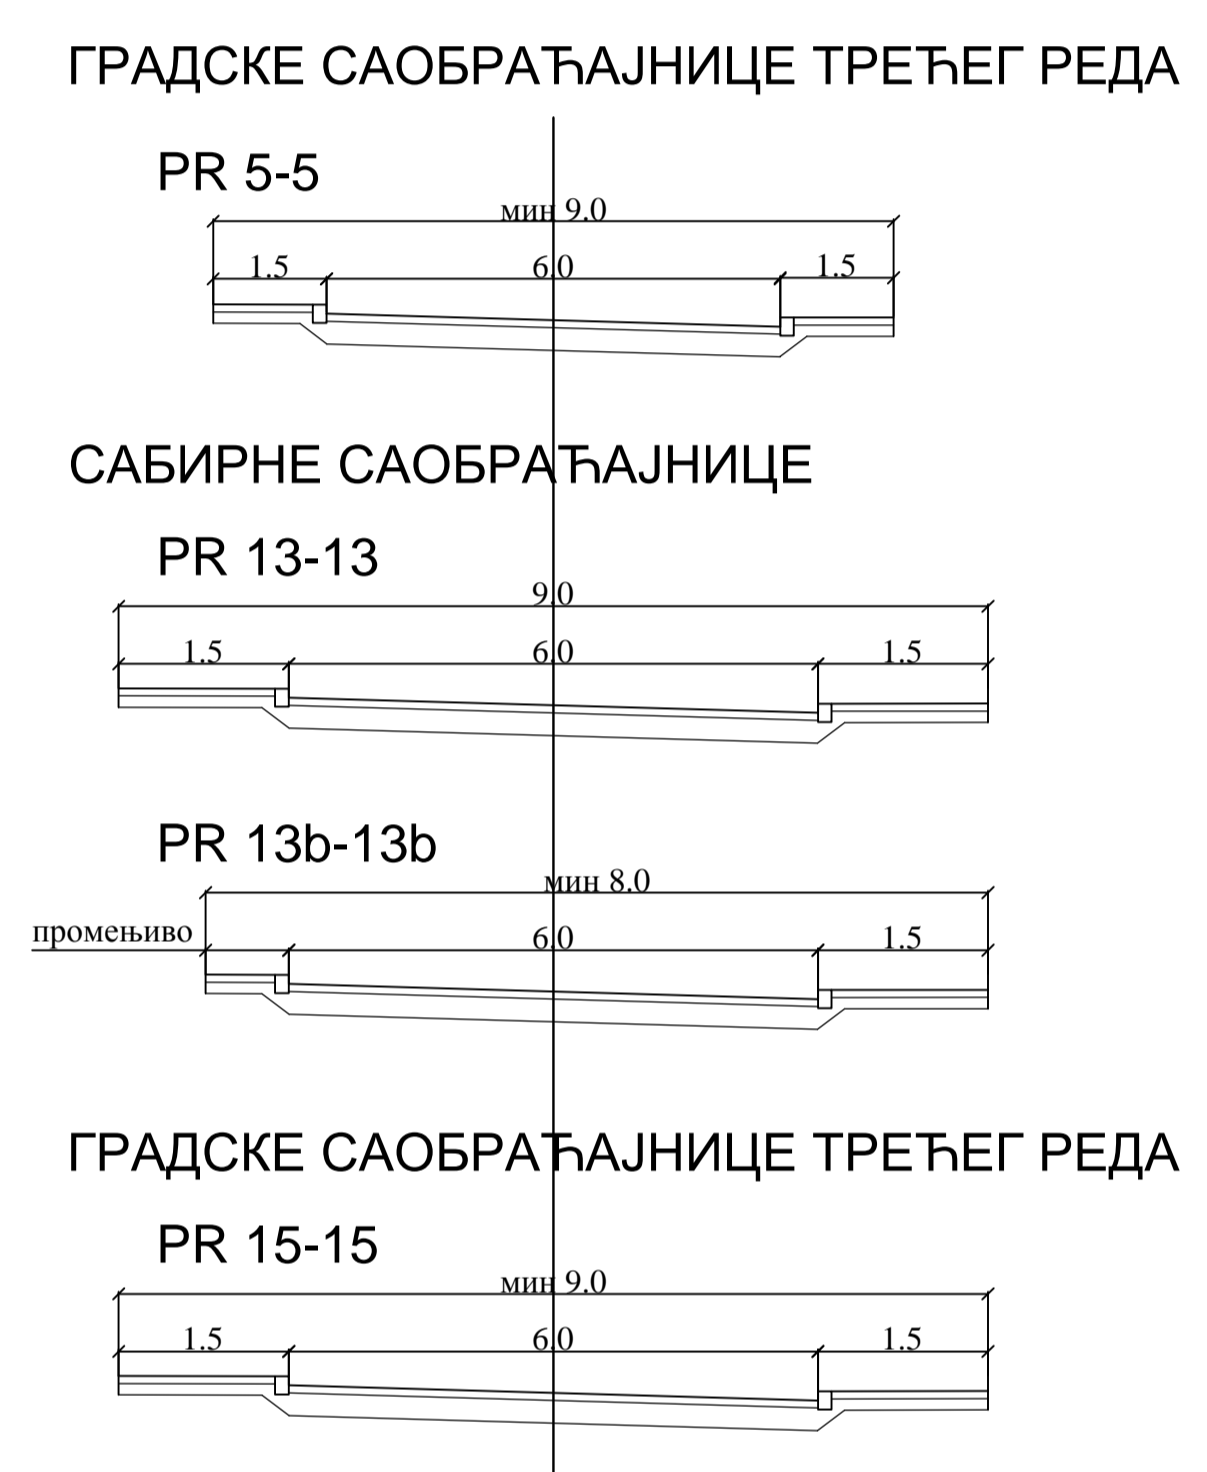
ГРАДСКЕ САОБРАЋАЈНИЦЕ ТРЕЋЕГ РЕДА

PR 5-5

мин 9.0

1.5
6.0
1.5

САБИРНЕ САОБРАЋАЈНИЦЕ

PR 13-13

9.0

1.5
6.0
1.5

PR 13b-13b

мин 8.0

променљиво
6.0
1.5

ГРАДСКЕ САОБРАЋАЈНИЦЕ ТРЕЋЕГ РЕДА

PR 15-15

мин 9.0

1.5
6.0
1.5